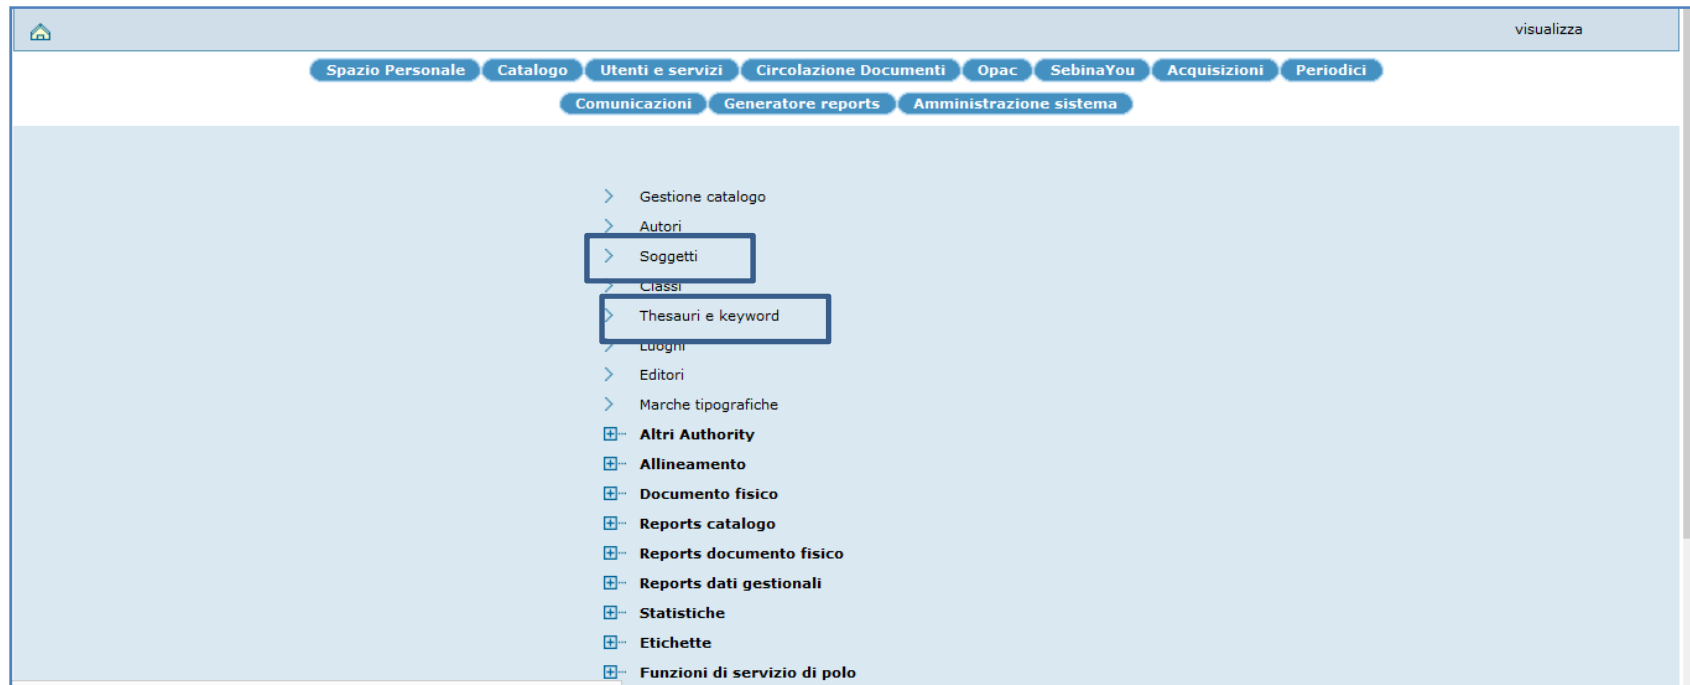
visualizza

Spazio Personale Catalogo Utenti e servizi Circolazione Documenti Opac SebinaYou Acquisizioni Periodici
Comunicazioni Generatore reports Amministrazione sistema

Gestione catalogo
Autori
Soggetti
Classi
Thesauri e keyword
Luoghi
Editori
Marche tipografiche
Altri Authority
Allineamento
Documento fisico
Reports catalogo
Reports documento fisico
Reports dati gestionali
Statistiche
Etichette
Funzioni di servizio di polo